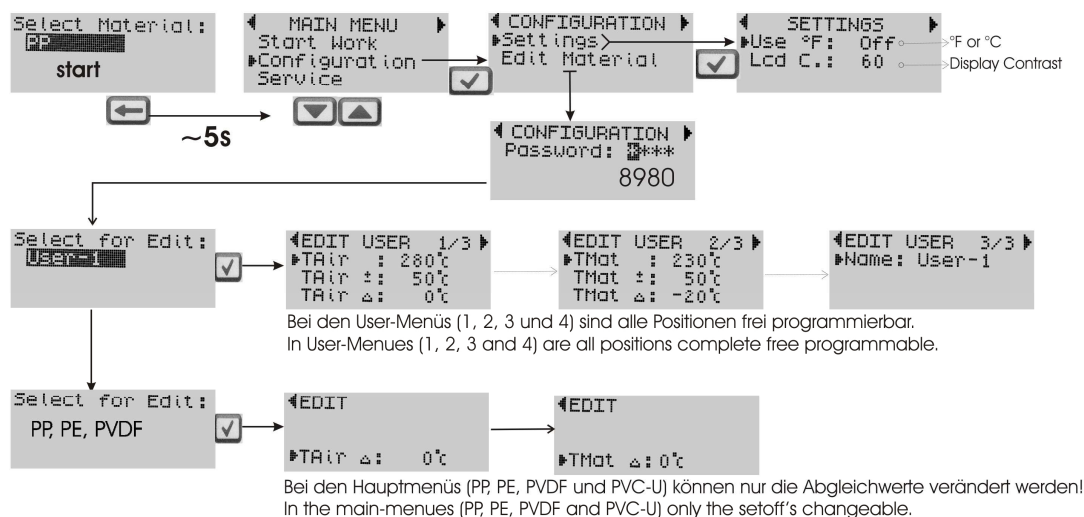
Select Material:
PP
start

~5s

◀ MAIN MENU ▶
Start Work
▶Configuration
Service

◀ CONFIGURATION ▶
▶Settings
Edit Material

◀ SETTINGS ▶
▶Use °F: Off
Lcd C.: 60

°F or °C
Display Contrast

◀ CONFIGURATION ▶
Password: ■***
8980

Select for Edit:
User-1

◀EDIT USER 1/3 ▶
▶TAir : 280°C
TAir ±: 50°C
TAir △: 0°C

◀EDIT USER 2/3 ▶
▶TMat : 230°C
TMat ±: 50°C
TMat △: -20°C

◀EDIT USER 3/3 ▶
▶Name: User-1

Bei den User-Menüs (1, 2, 3 und 4) sind alle Positionen frei programmierbar.
In User-Menues (1, 2, 3 and 4) are all positions complete free programmable.

Select for Edit:
PP, PE, PVDF

◀EDIT
▶TAir △: 0°C

◀EDIT
▶TMat △: 0°C

Bei den Hauptmenüs (PP, PE, PVDF und PVC-U) können nur die Abgleichwerte verändert werden!
In the main-menues (PP, PE, PVDF and PVC-U) only the setoff's changeable.